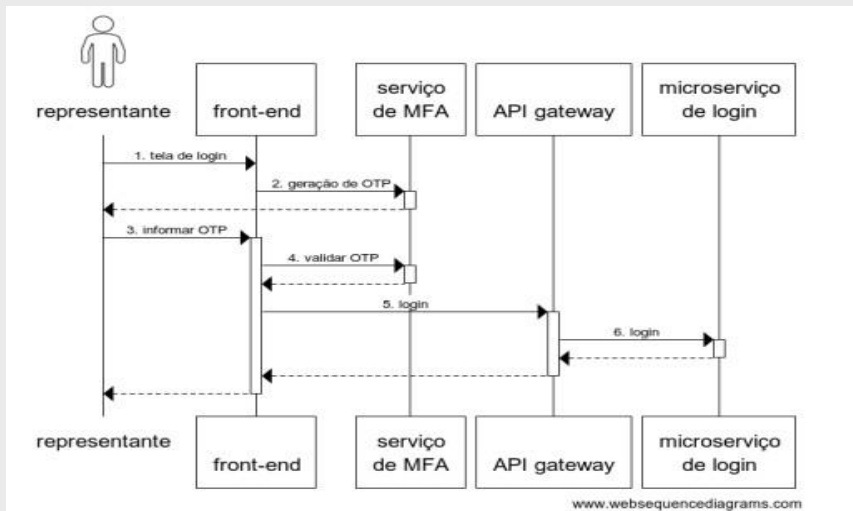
representante

front-end

serviço de MFA

API gateway

microserviço de login

1. tela de login

2. geração de OTP

3. informar OTP

4. validar OTP

5. login

6. login

representante

front-end

serviço de MFA

API gateway

microserviço de login

www.websequencediagrams.com